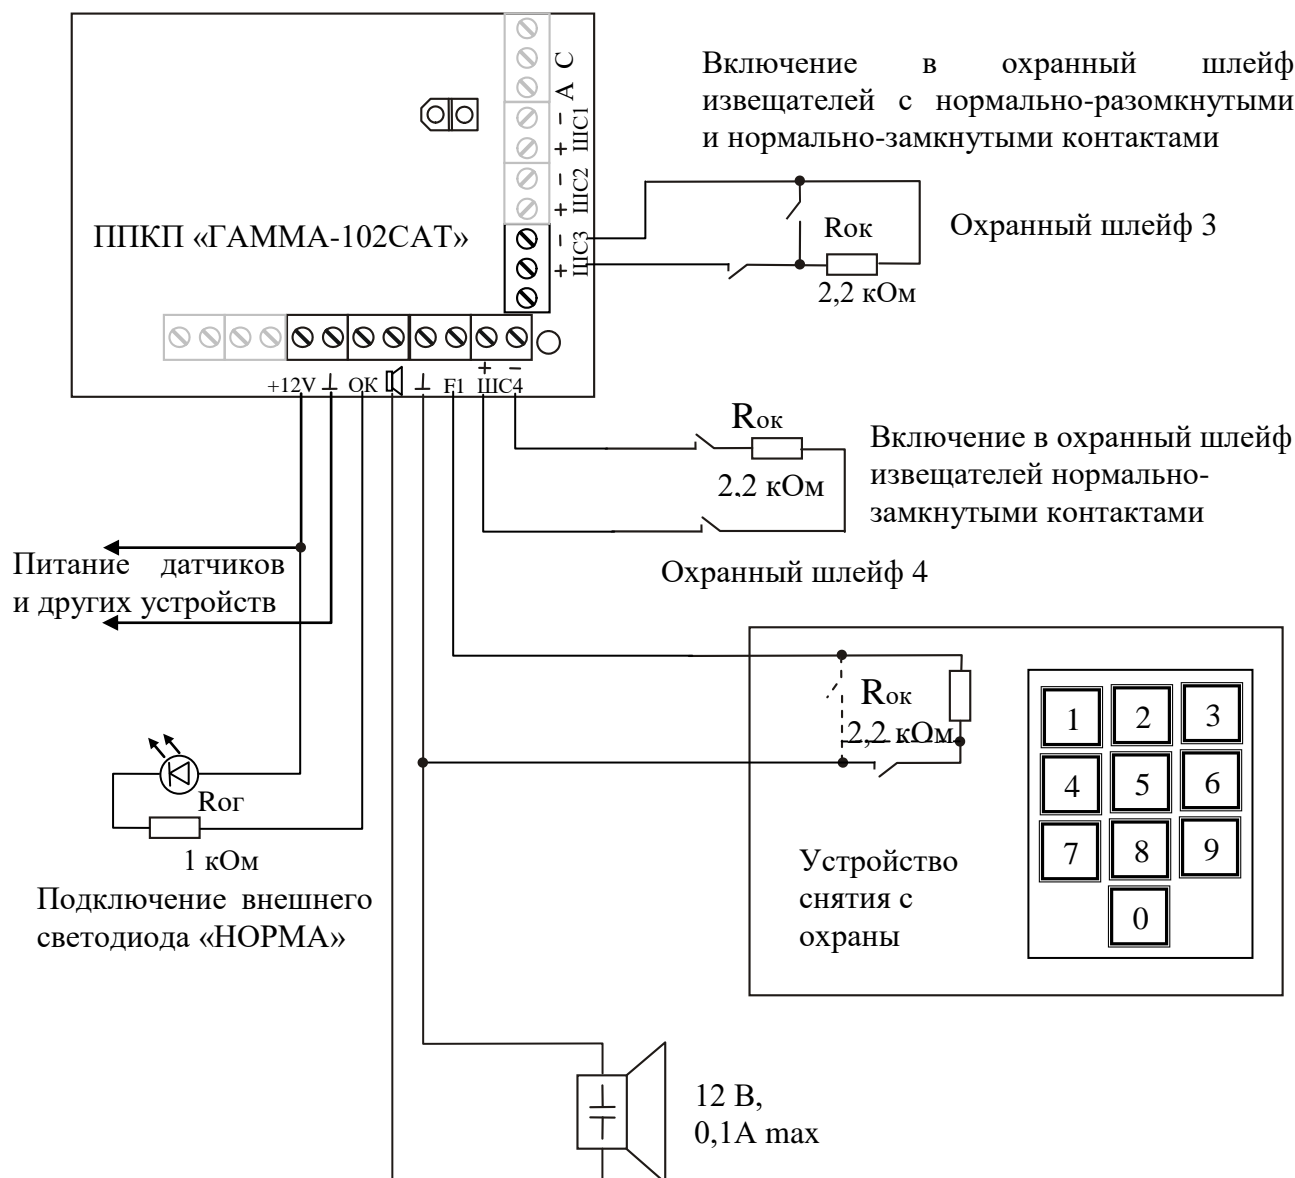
Включение в охранный шлейф извещателей с нормально-разомкнутыми и нормально-замкнутыми контактами

С
А
–
ШС1
+
–
ШС2
+
–
ШС3
+

ППКП «ГАММА-102САТ»

Rок

Охранный шлейф 3

2,2 кОм

+12V ⊥ ОК ⊥ F1 + – ШС4

Rок

Включение в охранный шлейф извещателей нормально-замкнутыми контактами

2,2 кОм

Питание датчиков и других устройств

Охранный шлейф 4

Rок

2,2 кОм

| 1 | 2 | 3 |
|---|---|---|
| 4 | 5 | 6 |
| 7 | 8 | 9 |
|  | 0 |  |

Rог

1 кОм

Подключение внешнего светодиода «НОРМА»

Устройство снятия с охраны

12 В,
0,1А max